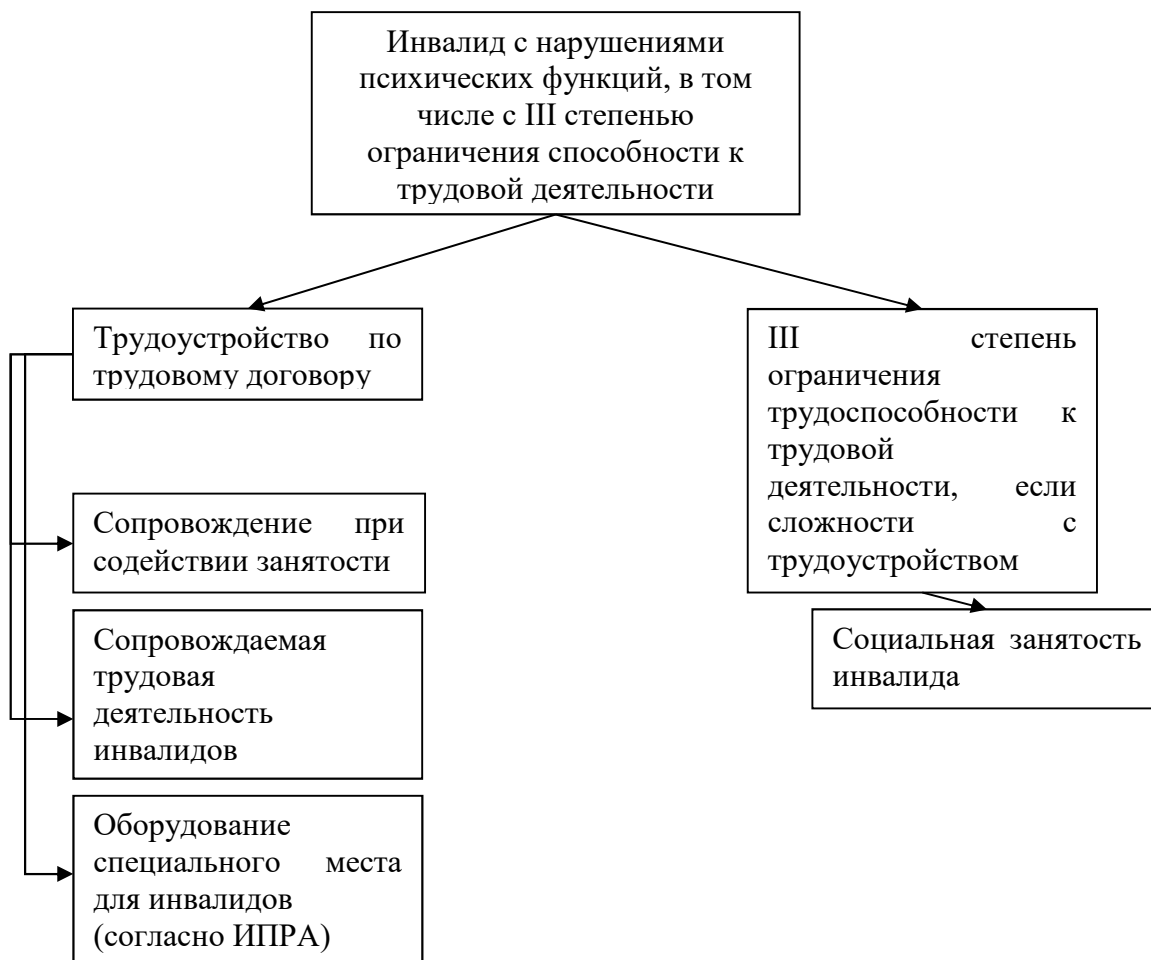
Инвалид с нарушениями психических функций, в том числе с III степенью ограничения способности к трудовой деятельности

Трудоустройство по трудовому договору

III степень ограничения трудоспособности к трудовой деятельности, если сложности с трудоустройством

Сопровождение при содействии занятости

Сопровождаемая трудовая деятельность инвалидов

Оборудование специального места для инвалидов (согласно ИПРА)

Социальная занятость инвалида